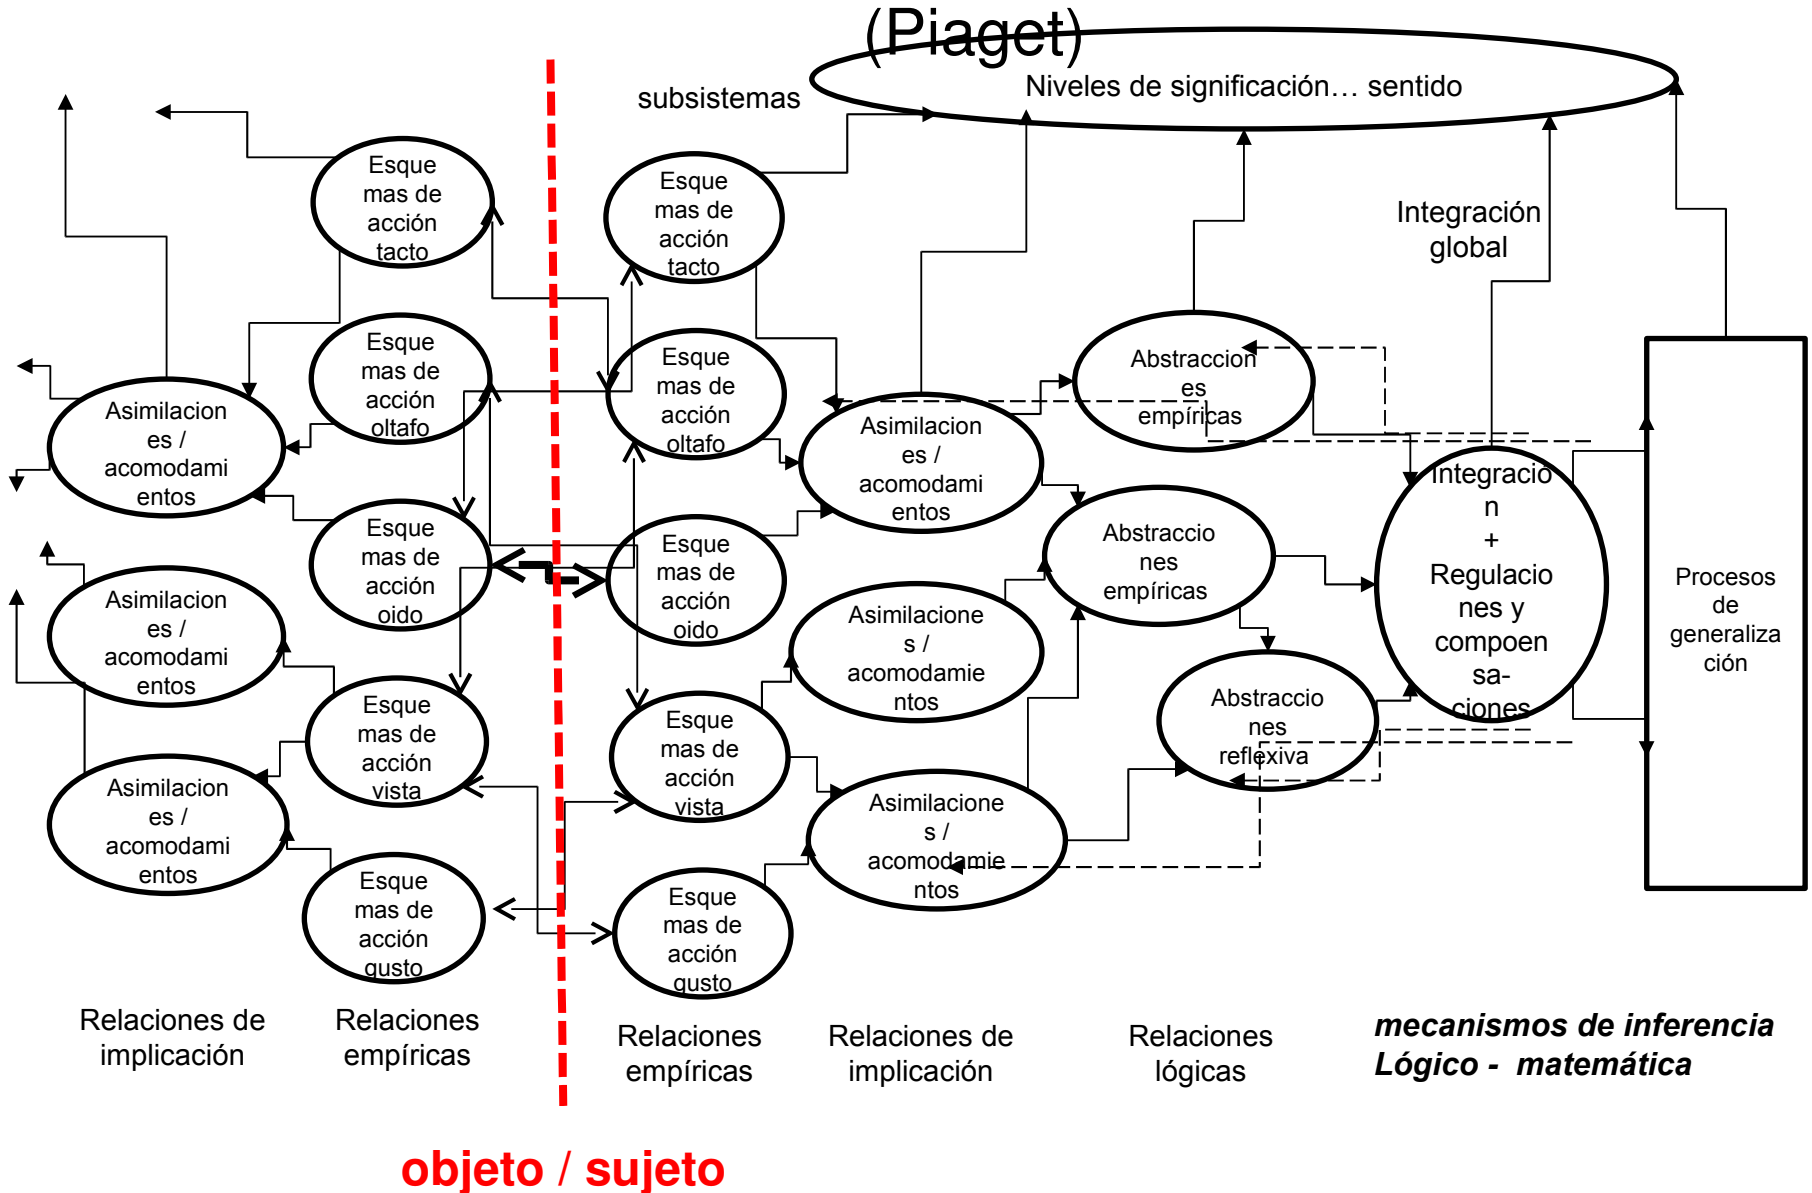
(Piaget)

Niveles de significación… sentido

subsistemas

Esquemas de acción tacto

Esquemas de acción oltafo

Asimilaciones / acomodamientos

Esquemas de acción oido

Asimilaciones / acomodamientos

Esquemas de acción vista

Asimilaciones / acomodamientos

Esquemas de acción gusto

Esquemas de acción tacto

Esquemas de acción oltafo

Esquemas de acción oido

Esquemas de acción vista

Esquemas de acción gusto

Asimilaciones / acomodamientos

Asimilaciones / acomodamientos

Asimilaciones / acomodamientos

Abstracciones empíricas

Abstracciones empíricas

Abstracciones reflexiva

Integración global

Integracion + Regulaciones y compoensaciones

Procesos de generalización

Relaciones de implicación

Relaciones empíricas

Relaciones empíricas

Relaciones de implicación

Relaciones lógicas

mecanismos de inferencia Lógico - matemática

objeto / sujeto